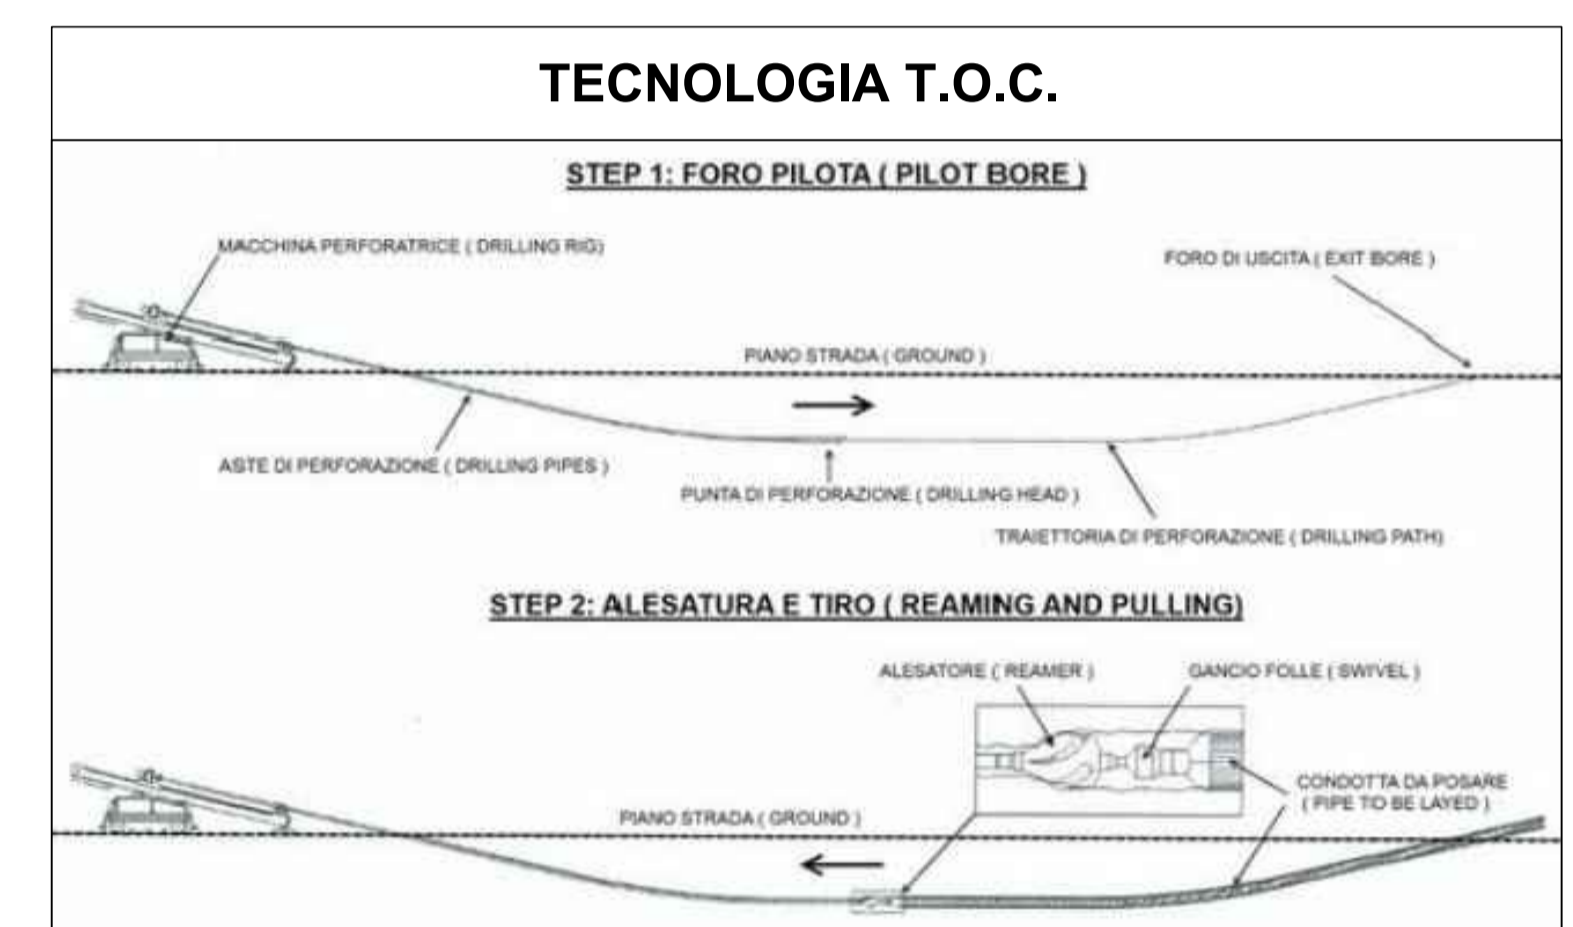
TECNOLOGIA T.O.C.

STEP 1: FORO PILOTA ( PILOT BORE )

MACCHINA PERFORATRICE ( DRILLING RIG )

FORO DI USCITA ( EXIT BORE )

PIANO STRADA ( GROUND )

ASTE DI PERFORAZIONE ( DRILLING PIPES )

PUNTA DI PERFORAZIONE ( DRILLING HEAD )

TRAIETTORIA DI PERFORAZIONE ( DRILLING PATH)

STEP 2: ALESATURA E TIRO ( REAMING AND PULLING)

ALESATORE ( REAMER )

GANCIO FOLLE ( SWIVEL )

CONDOTTA DA POSARE ( PIPE TO BE LAYED )

PIANO STRADA ( GROUND )